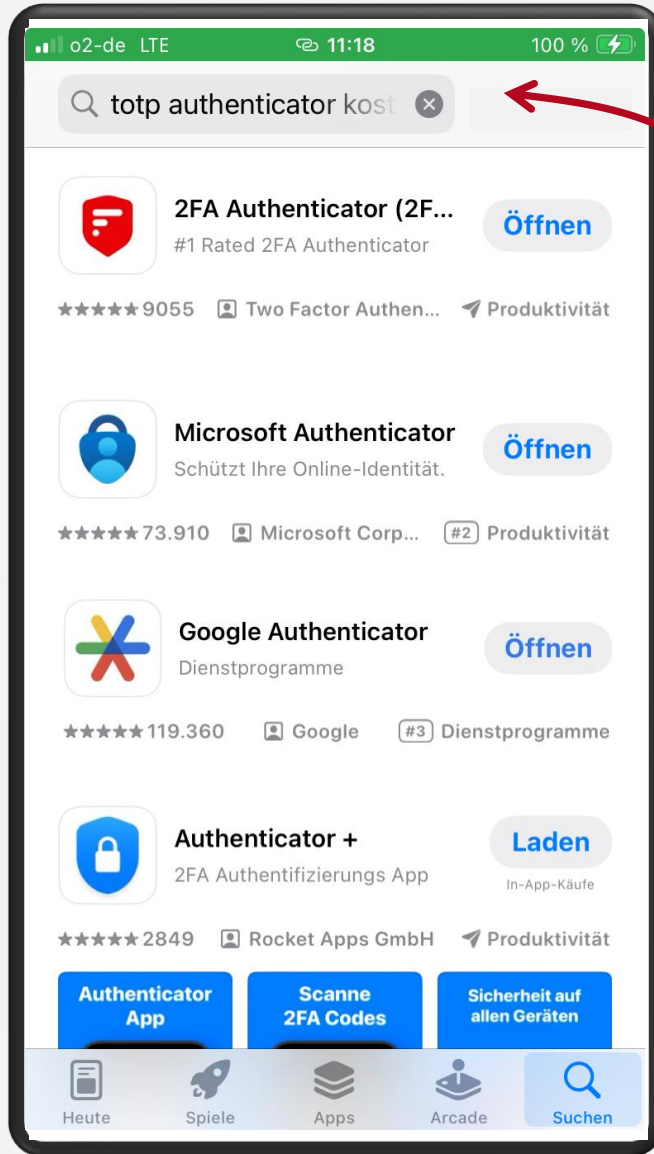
o2-de LTE 11:18 100 %

totp authenticator kost

2FA Authenticator (2F...
#1 Rated 2FA Authenticator
Öffnen
★★★★★ 9055 Two Factor Authen... Produktivität

Microsoft Authenticator
Schützt Ihre Online-Identität.
Öffnen
★★★★★ 73.910 Microsoft Corp... #2 Produktivität

Google Authenticator
Dienstprogramme
Öffnen
★★★★★ 119.360 Google #3 Dienstprogramme

Authenticator +
2FA Authentifizierungs App
Laden
In-App-Käufe
★★★★★ 2849 Rocket Apps GmbH Produktivität

Authenticator App
Scanne 2FA Codes
Sicherheit auf allen Geräten

Heute Spiele Apps Arcade Suchen